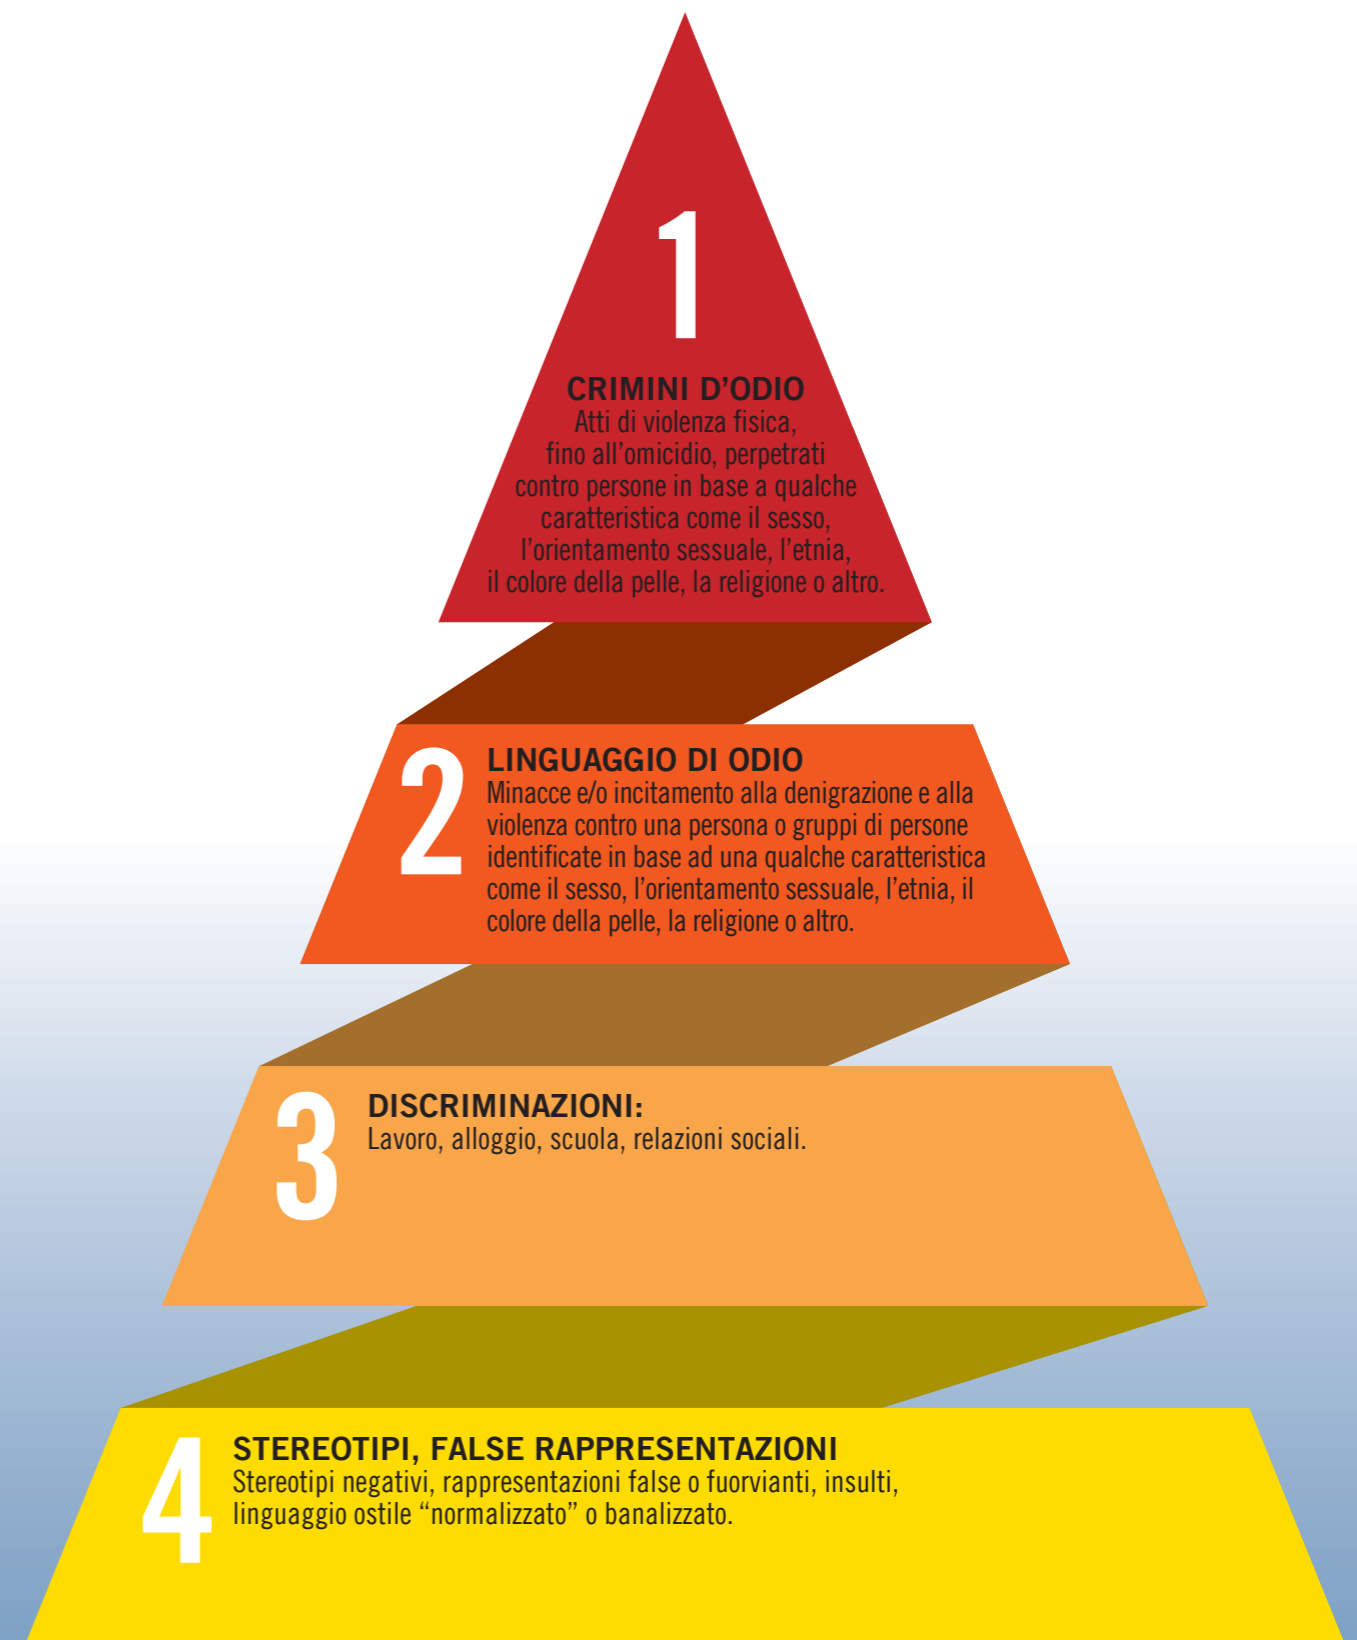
1

CRIMINI D’ODIO
Atti di violenza fisica, fino all’omicidio, perpetrati contro persone in base a qualche caratteristica come il sesso, l’orientamento sessuale, l’etnia, il colore della pelle, la religione o altro.

2

LINGUAGGIO DI ODIO
Minacce e/o incitamento alla denigrazione e alla violenza contro una persona o gruppi di persone identificate in base ad una qualche caratteristica come il sesso, l’orientamento sessuale, l’etnia, il colore della pelle, la religione o altro.

3

DISCRIMINAZIONI:
Lavoro, alloggio, scuola, relazioni sociali.

4

STEREOTIPI, FALSE RAPPRESENTAZIONI
Stereotipi negativi, rappresentazioni false o fuorvianti, insulti, linguaggio ostile “normalizzato” o banalizzato.